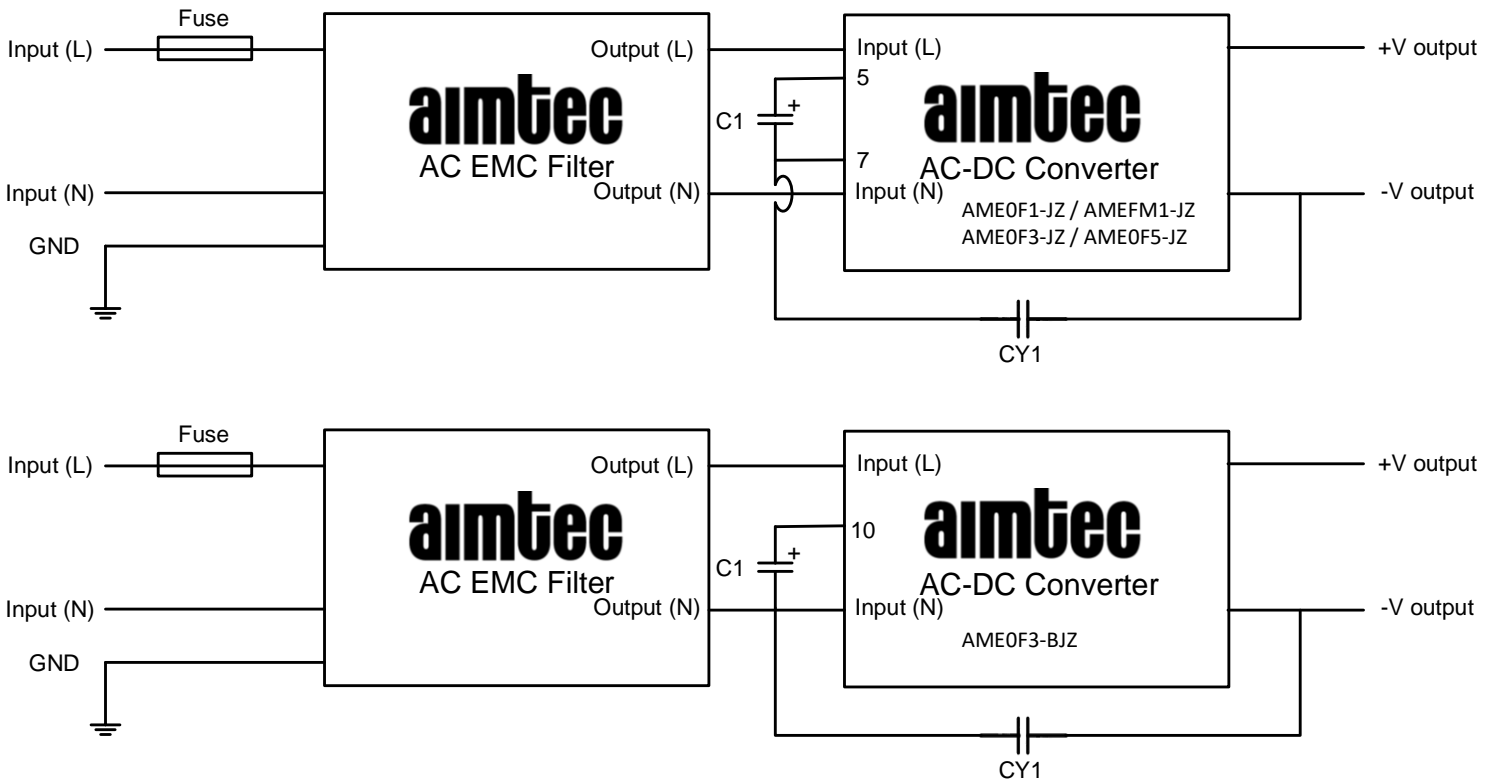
Fuse

Input (L)

Input (N)

GND

aimtec
AC EMC Filter

Output (L)

Output (N)

C1

+

Input (L)

5

7

Input (N)

aimtec
AC-DC Converter

AME0F1-JZ / AMEFM1-JZ
AME0F3-JZ / AME0F5-JZ

+V output

-V output

CY1

Fuse

Input (L)

Input (N)

GND

aimtec
AC EMC Filter

Output (L)

Output (N)

C1

+

Input (L)

10

Input (N)

aimtec
AC-DC Converter

AME0F3-BJZ

+V output

-V output

CY1